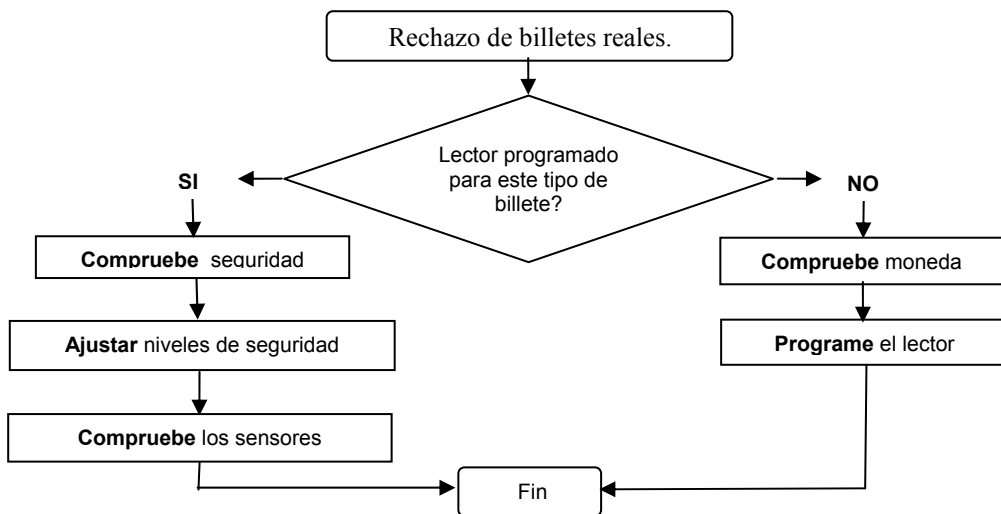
Rechazo de billetes reales.

Lector programado para este tipo de billete?

SI

NO

**Compruebe** seguridad

**Ajustar** niveles de seguridad

**Compruebe** los sensores

**Compruebe** moneda

**Programe** el lector

Fin